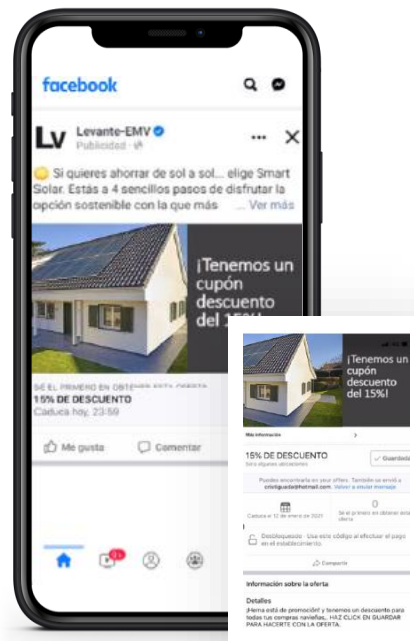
facebook

Lv Levante-EMV
Publicidad

Si quieres ahorrar de sol a sol... elige Smart Solar. Estás a 4 sencillos pasos de disfrutar la opción sostenible con la que más ... Ver más

¡Tenemos un cupón descuento del 15%!

SÉ EL PRIMERO EN OBTENER ESTA OFERTA
15% DE DESCUENTO
Caduca hoy, 23:59

Me gusta Comentar

¡Tenemos un cupón descuento del 15%!

Más información

15% DE DESCUENTO
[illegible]

Guardada

Puedes encontrarla en your offers. También se envió a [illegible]@hotmail.com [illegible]

Caduca el 12 de enero de 2021
0
Sé el primero en obtener esta oferta

Desbloqueado · Usa este código al efectuar el pago en el establecimiento.

Compartir

Información sobre la oferta

Detalles
¡Herra está de promoción! y tenemos un descuento para todas tus compras navideñas. HAZ CLICK EN GUARDAR PARA HACERTE CON LA OFERTA.